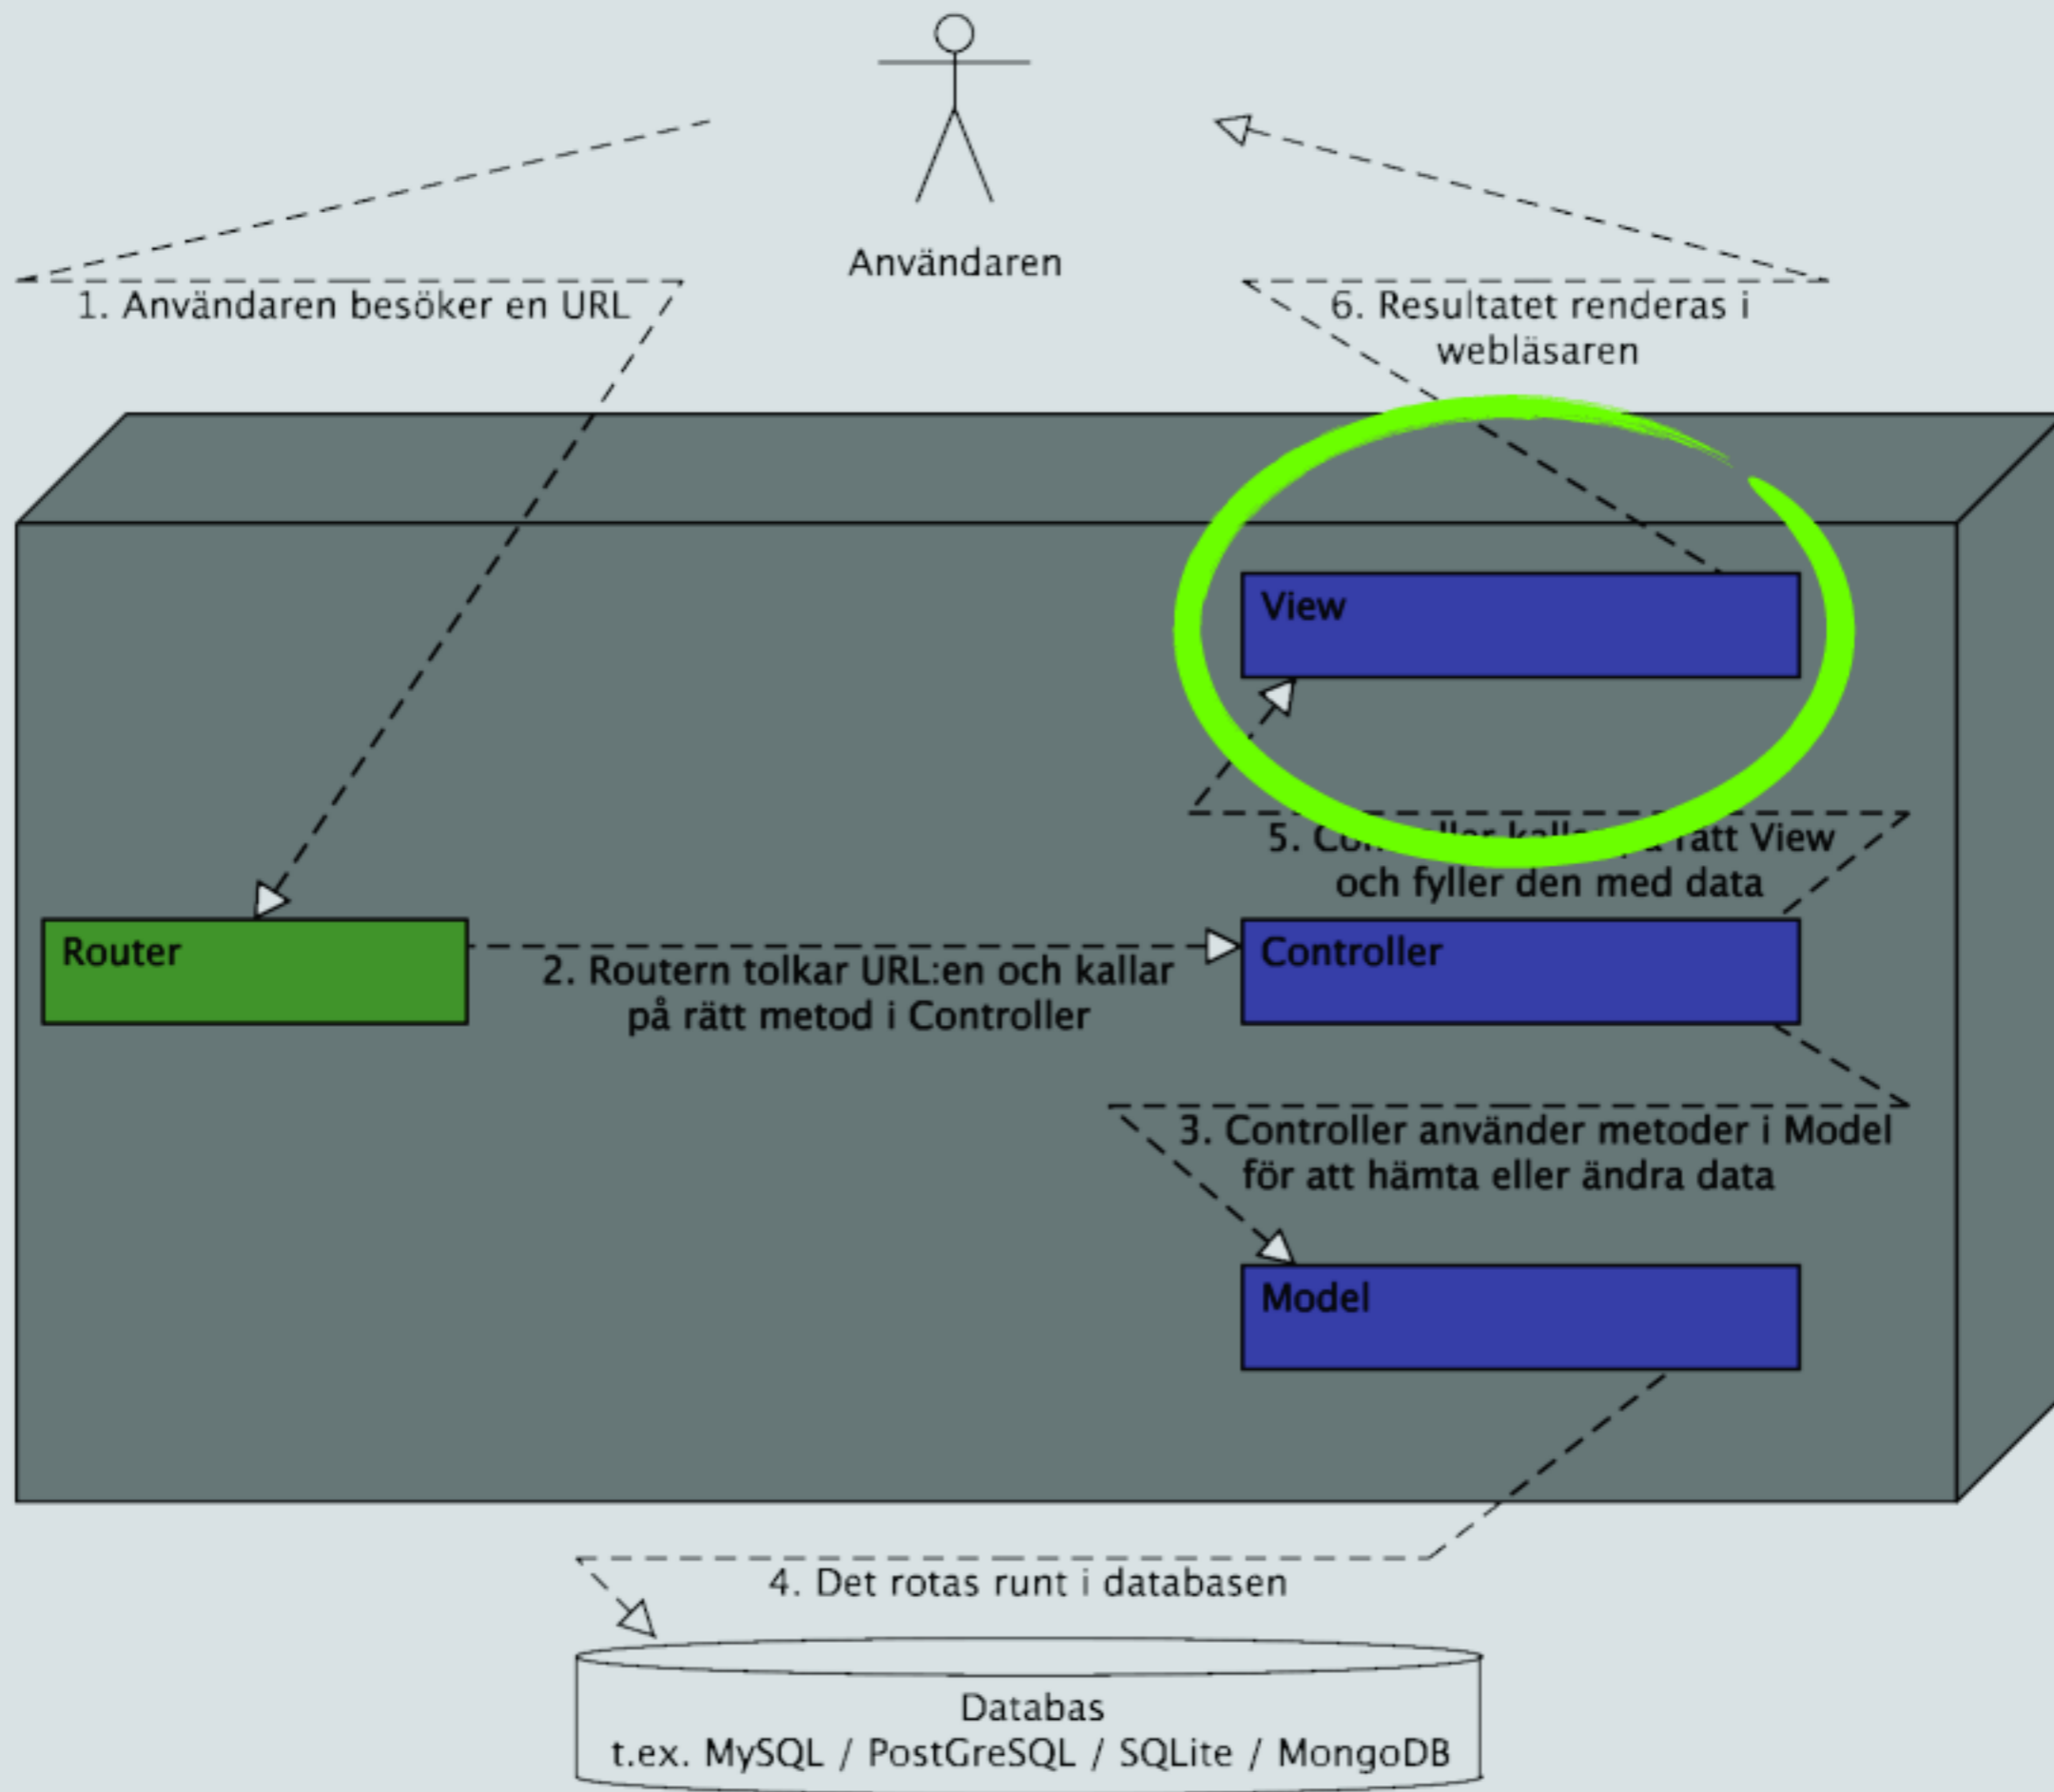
Användaren

1. Användaren besöker en URL

6. Resultatet renderas i webläsaren

View

5. Co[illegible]ller kall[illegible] rätt View och fyller den med data

Router

2. Routern tolkar URL:en och kallar på rätt metod i Controller

Controller

3. Controller använder metoder i Model för att hämta eller ändra data

Model

4. Det rotas runt i databasen

Databas
t.ex. MySQL / PostGreSQL / SQLite / MongoDB